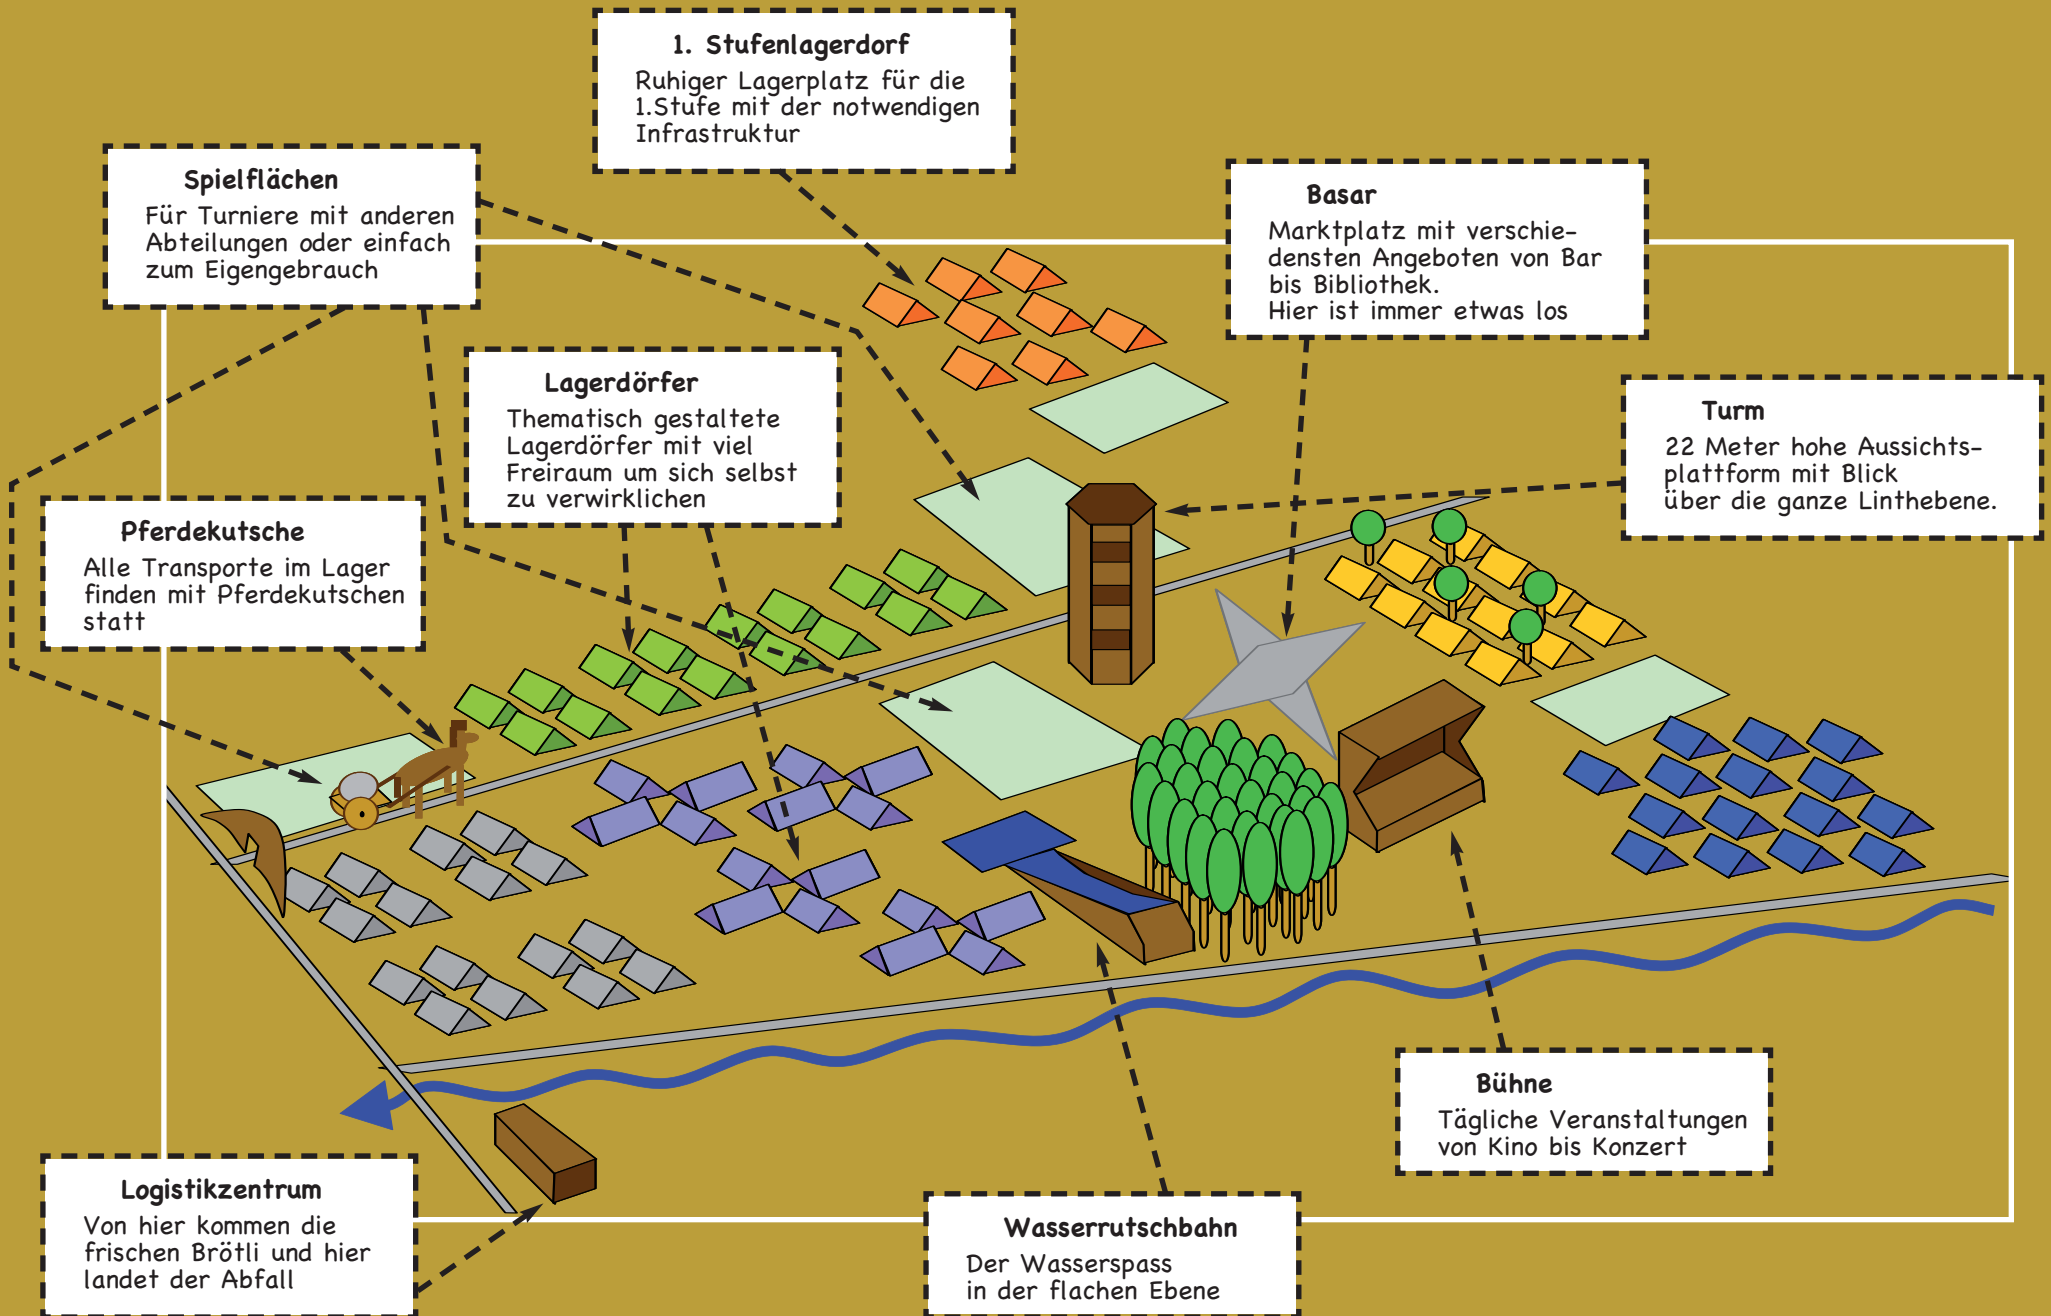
1. Stufenlagerdorf
Ruhiger Lagerplatz für die 1.Stufe mit der notwendigen Infrastruktur

Spielflächen
Für Turniere mit anderen Abteilungen oder einfach zum Eigengebrauch

Basar
Marktplatz mit verschiedensten Angeboten von Bar bis Bibliothek.
Hier ist immer etwas los

Lagerdörfer
Thematisch gestaltete Lagerdörfer mit viel Freiraum um sich selbst zu verwirklichen

Turm
22 Meter hohe Aussichtsplattform mit Blick über die ganze Linthebene.

Pferdekutsche
Alle Transporte im Lager finden mit Pferdekutschen statt

Bühne
Tägliche Veranstaltungen von Kino bis Konzert

Logistikzentrum
Von hier kommen die frischen Brötli und hier landet der Abfall

Wasserrutschbahn
Der Wasserspass in der flachen Ebene